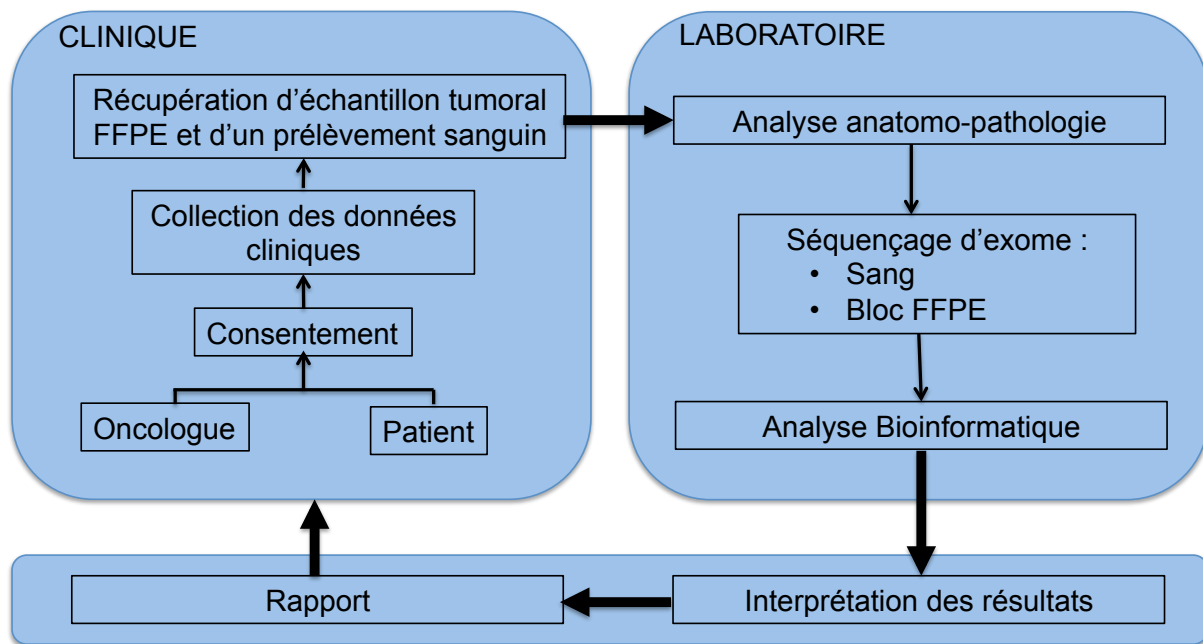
CLINIQUE

Récupération d'échantillon tumoral FFPE et d'un prélèvement sanguin

Collection des données cliniques

Consentement

Oncologue

Patient

LABORATOIRE

Analyse anatomo-pathologie

Séquençage d'exome :
• Sang
• Bloc FFPE

Analyse Bioinformatique

Interprétation des résultats

Rapport